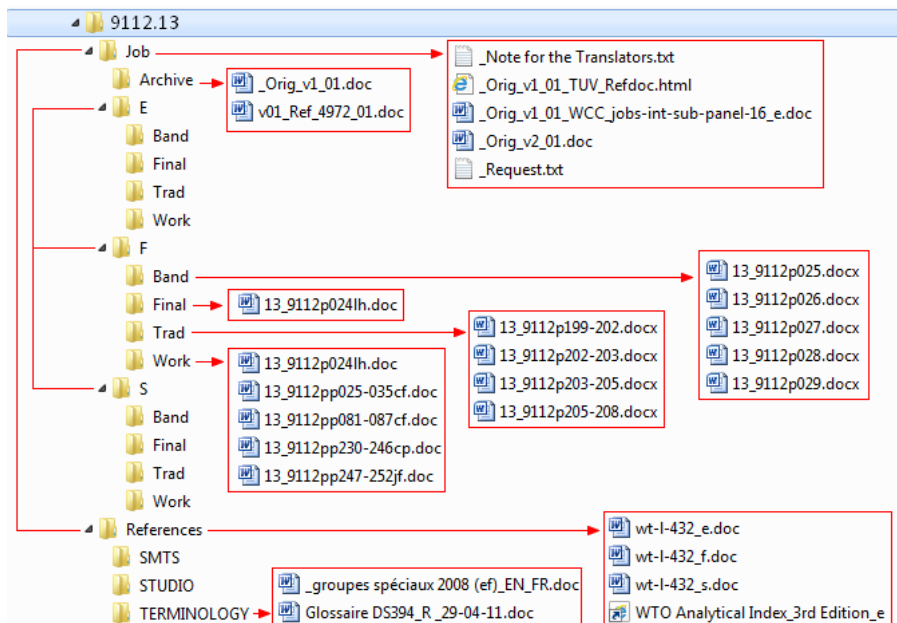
9112.13
Job
Archive
E
Band
Final
Trad
Work
F
Band
Final
Trad
Work
S
Band
Final
Trad
Work
References
SMTS
STUDIO
TERMINOLOGY

_Note for the Translators.txt
_Orig_v1_01_TUV_Refdoc.html
_Orig_v1_01_WCC_jobs-int-sub-panel-16_e.doc
_Orig_v2_01.doc
_Request.txt

_Orig_v1_01.doc
v01_Ref_4972_01.doc

13_9112p025.docx
13_9112p026.docx
13_9112p027.docx
13_9112p028.docx
13_9112p029.docx

13_9112p024lh.doc

13_9112p199-202.docx
13_9112p202-203.docx
13_9112p203-205.docx
13_9112p205-208.docx

13_9112p024lh.doc
13_9112pp025-035cf.doc
13_9112pp081-087cf.doc
13_9112pp230-246cp.doc
13_9112pp247-252jf.doc

wt-I-432_e.doc
wt-I-432_f.doc
wt-I-432_s.doc
WTO Analytical Index_3rd Edition_e

_groupes spéciaux 2008 (ef)_EN_FR.doc
Glossaire DS394_R _29-04-11.doc